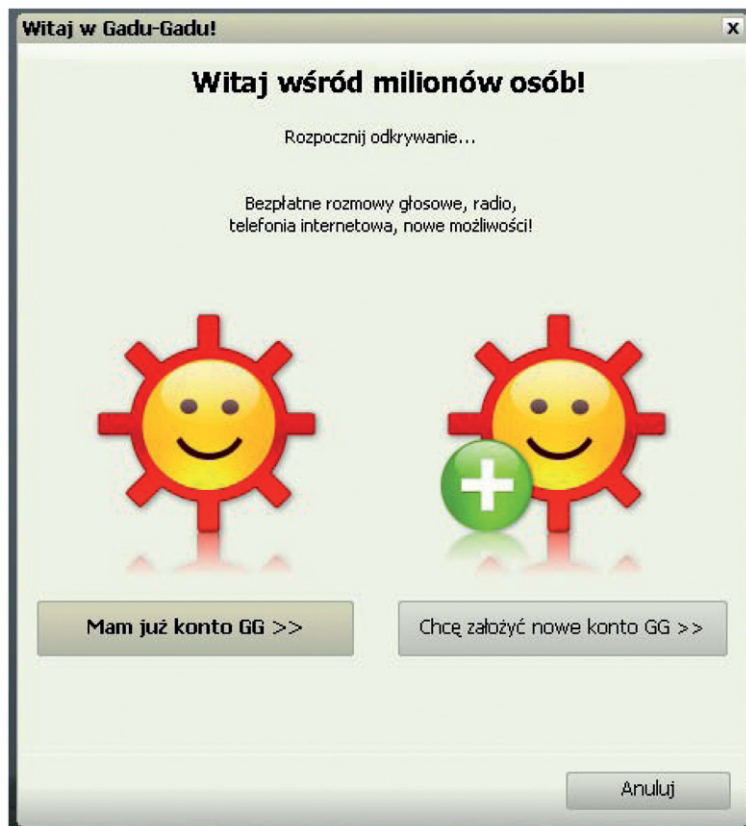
Witaj w Gadu-Gadu!

x

Witaj wśród milionów osób!

Rozpocznij odkrywanie...

Bezpłatne rozmowy głosowe, radio, telefonia internetowa, nowe możliwości!

Mam już konto GG >>

Chcę założyć nowe konto GG >>

Anuluj